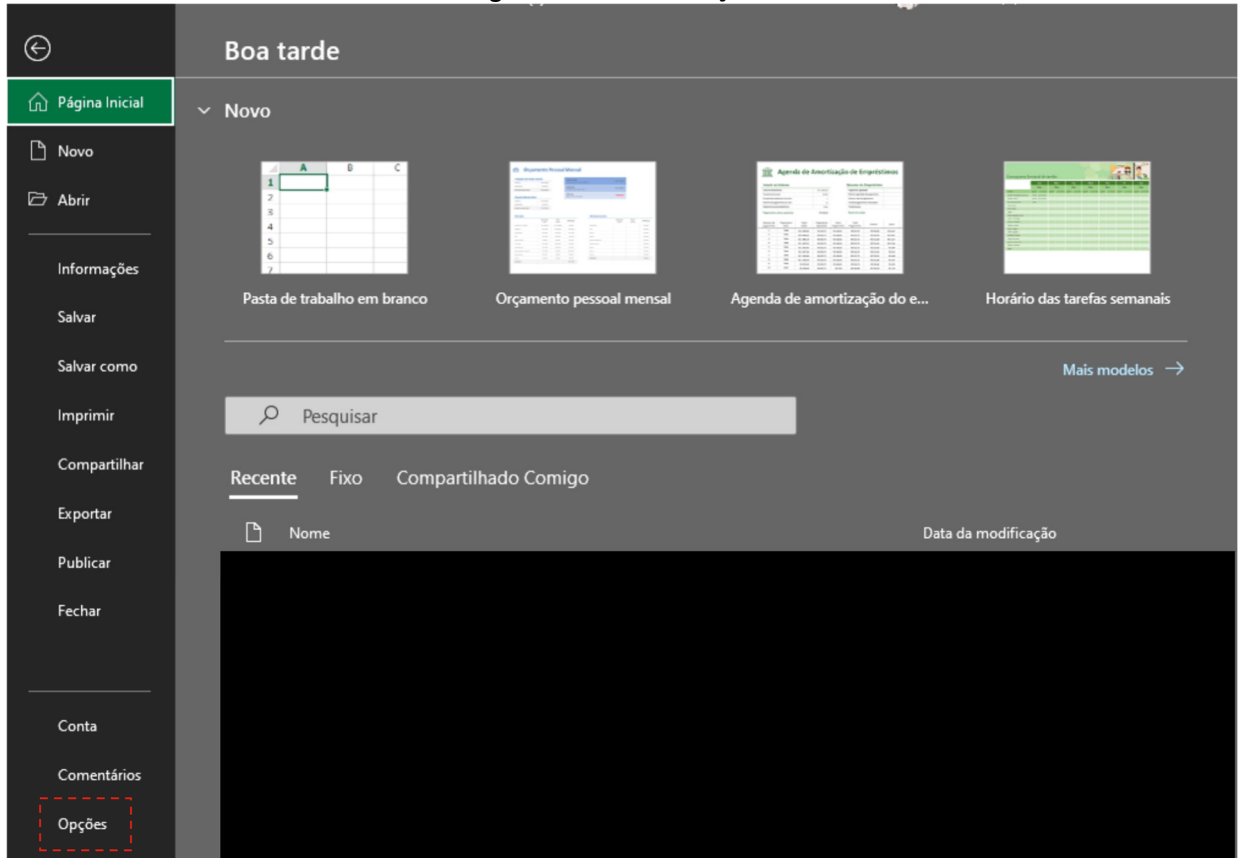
Página Inicial

Novo

Abrir

Informações

Salvar

Salvar como

Imprimir

Compartilhar

Exportar

Publicar

Fechar

Conta

Comentários

Opções

Boa tarde

Novo

| | A | B | C |
|---|---|---|---|
| 1 | | | |
| 2 | | | |
| 3 | | | |
| 4 | | | |
| 5 | | | |
| 6 | | | |
| 7 | | | |

Pasta de trabalho em branco

Orçamento Pessoal Mensal

Orçamento pessoal mensal

Agenda de Amortização de Empréstimos

Agenda de amortização do e...

Horário das tarefas semanais

Mais modelos →

Pesquisar

Recente Fixo Compartilhado Comigo

Nome

Data da modificação